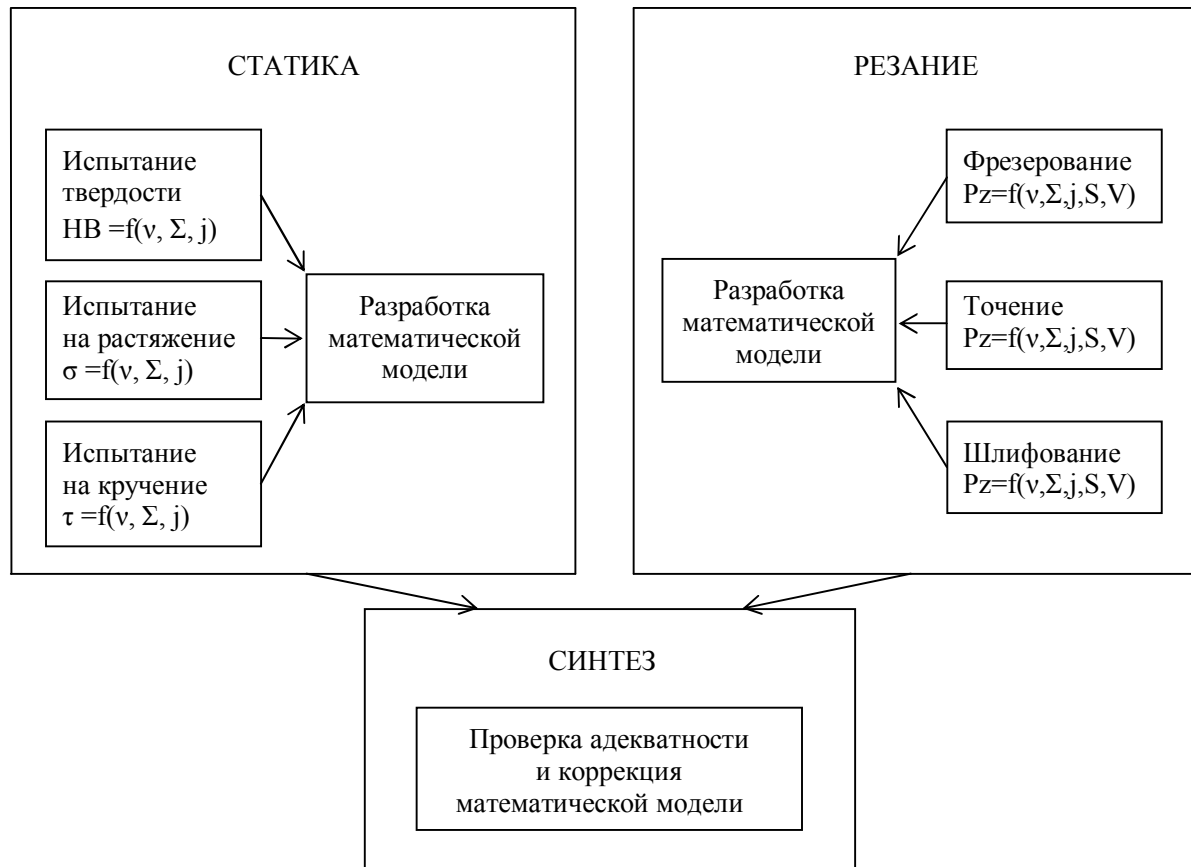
СТАТИКА

Испытание твердости $HB = f(\nu, \Sigma, j)$

Испытание на растяжение $\sigma = f(\nu, \Sigma, j)$

Испытание на кручение $\tau = f(\nu, \Sigma, j)$

Разработка математической модели

РЕЗАНИЕ

Фрезерование $Pz=f(\nu,\Sigma,j,S,V)$

Точение $Pz=f(\nu,\Sigma,j,S,V)$

Шлифование $Pz=f(\nu,\Sigma,j,S,V)$

Разработка математической модели

СИНТЕЗ

Проверка адекватности и коррекция математической модели